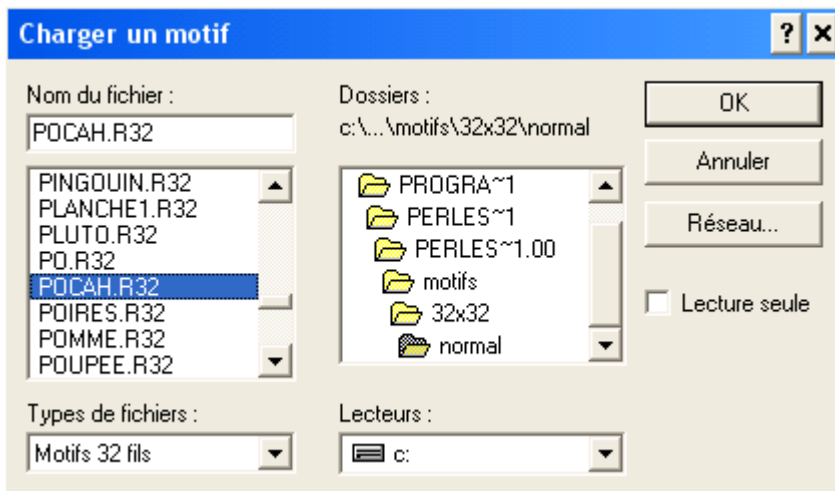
Charger un motif

? ×

Nom du fichier :

POCAH.R32

PINGOUIN.R32
PLANCHE1.R32
PLUTO.R32
PO.R32
POCAH.R32
POIRES.R32
POMME.R32
POUPEE.R32

Dossiers :
c:\...\motifs\32x32\normal

PROGRA~1
PERLES~1
PERLES~1.00
motifs
32x32
normal

OK

Annuler

Réseau...

Lecture seule

Types de fichiers :

Motifs 32 fils

Lecteurs :

c: